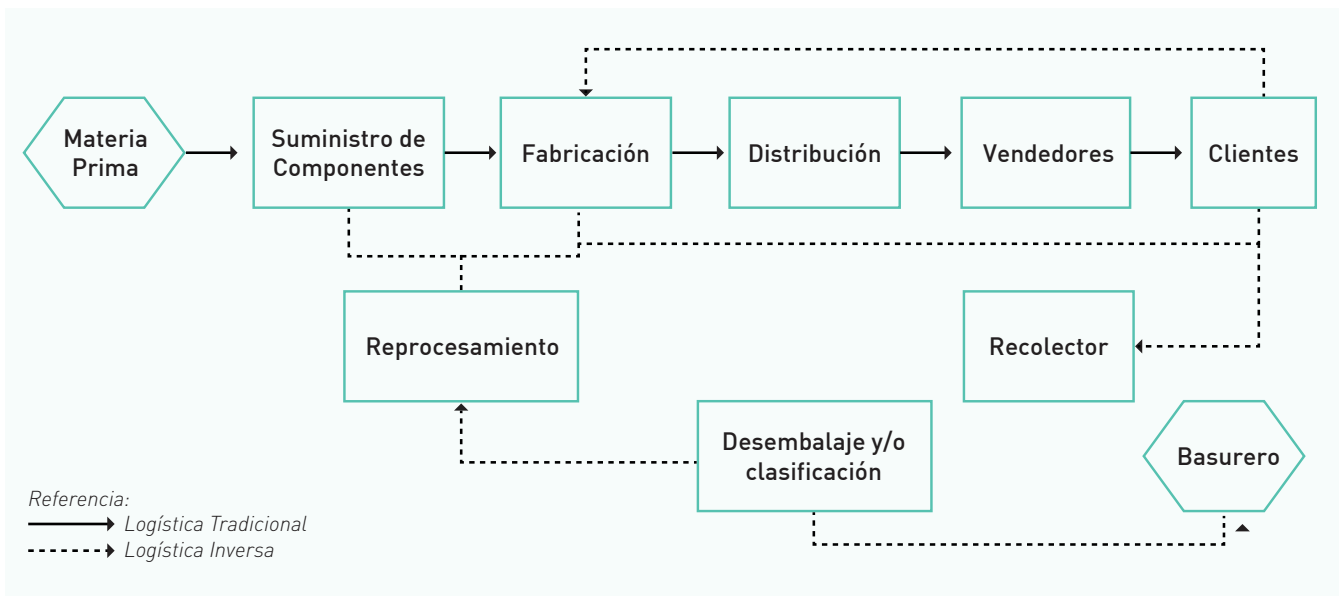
Materia Prima

Suministro de Componentes

Fabricación

Distribución

Vendedores

Clientes

Reprocesamiento

Recolector

Desembalaje y/o clasificación

Basurero

Referencia:
Logística Tradicional
Logística Inversa